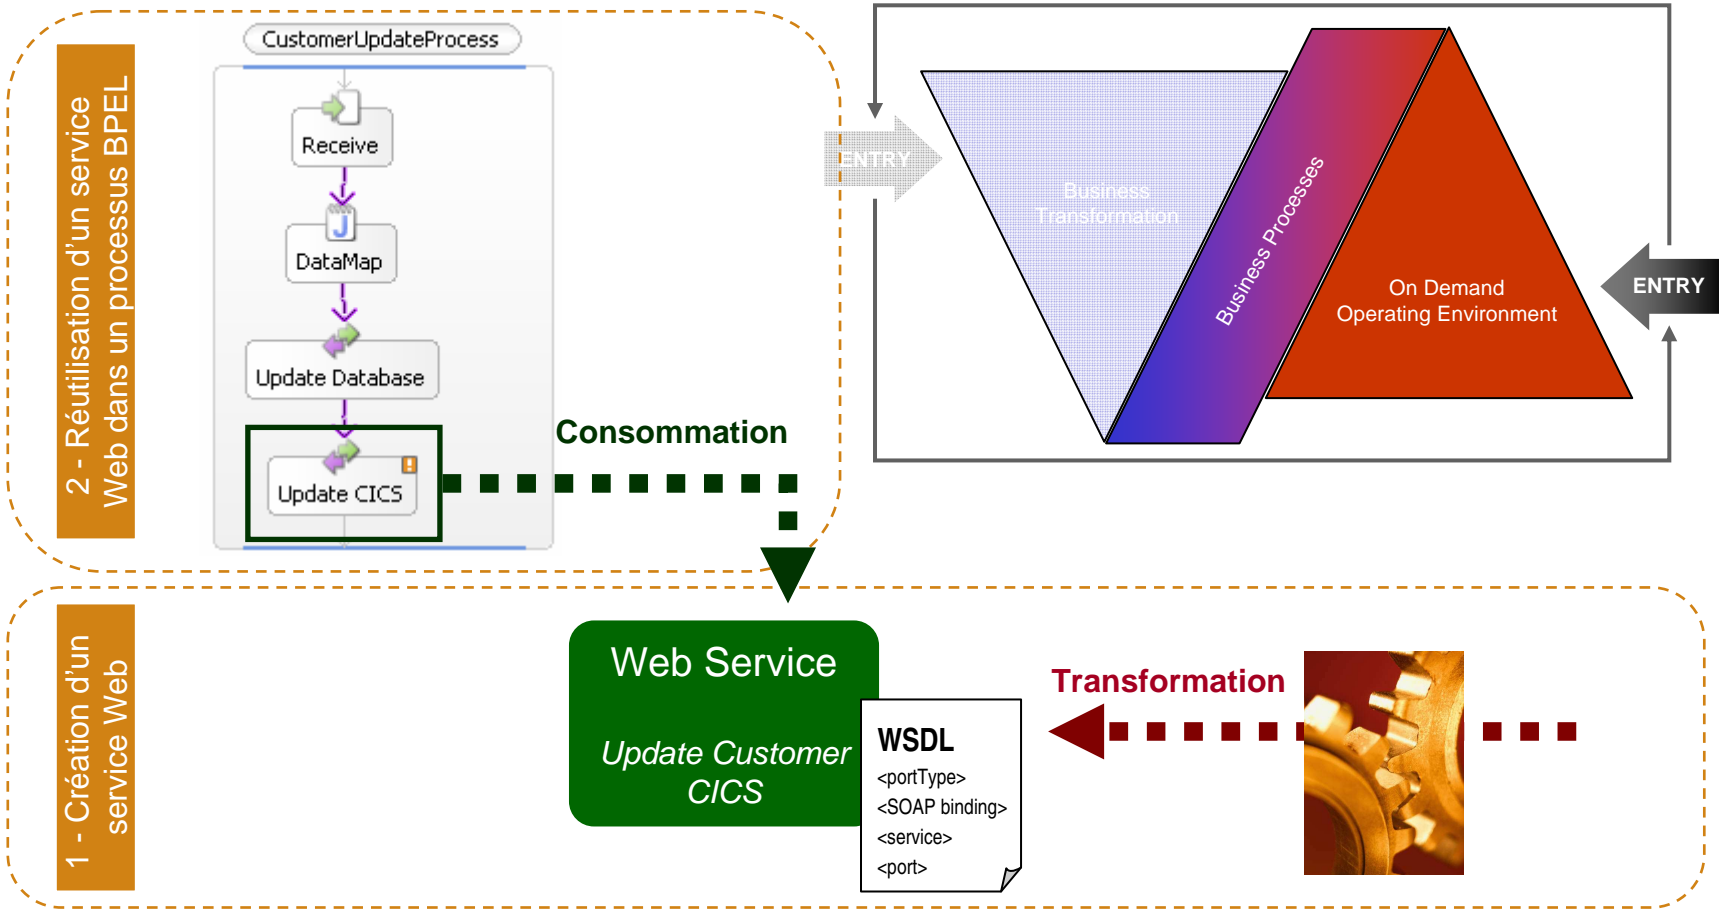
2 - Réutilisation d'un service Web dans un processus BPEL

CustomerUpdateProcess

Receive

DataMap

Update Database

Update CICS

Consommation

ENTRY

Business Transformation

Business Processes

On Demand Operating Environment

ENTRY

1 - Création d'un service Web

Web Service

Update Customer CICS

WSDL
<portType>
<SOAP binding>
<service>
<port>

Transformation